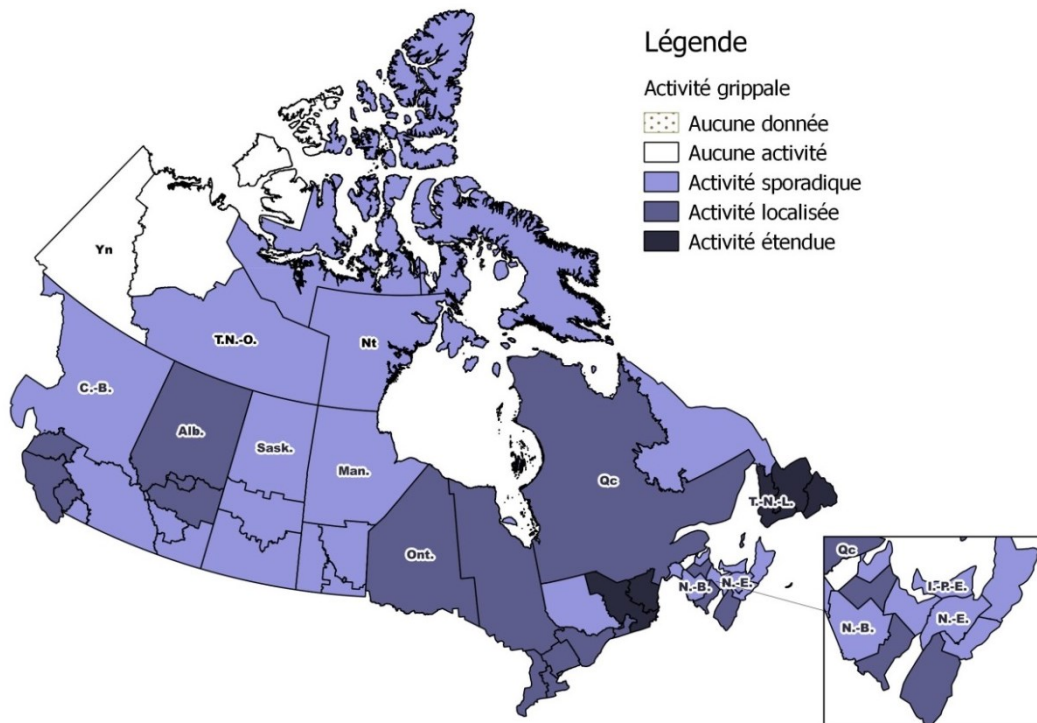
Légende

Activité grippale

Aucune donnée
Aucune activité
Activité sporadique
Activité localisée
Activité étendue

Yn
T.N.-O.
Nt
C.-B.
Alb.
Sask.
Man.
Ont.
Qc
T.-N.-L.
N.-B.
N.-E.
Qc
Î.-P.-E.
N.-B.
N.-E.